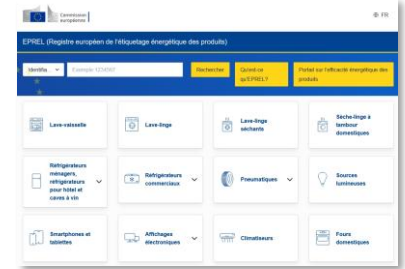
Commission européenne

FR

EPREL (Registre européen de l'étiquetage énergétique des produits)

Identifia

Exemple: 1234567

Rechercher

Qu'est-ce qu'EPREL?

Portail sur l'efficacité énergétique des produits

Lave-vaisselle

Lave-linge

Lave-linge séchants

Sèche-linge à tambour domestiques

Réfrigérateurs ménagers, réfrigérateurs pour hôtel et caves à vin

Réfrigérateurs commerciaux

Pneumatiques

Sources lumineuses

Smartphones et tablettes

Affichages électroniques

Climatiseurs

Fours domestiques